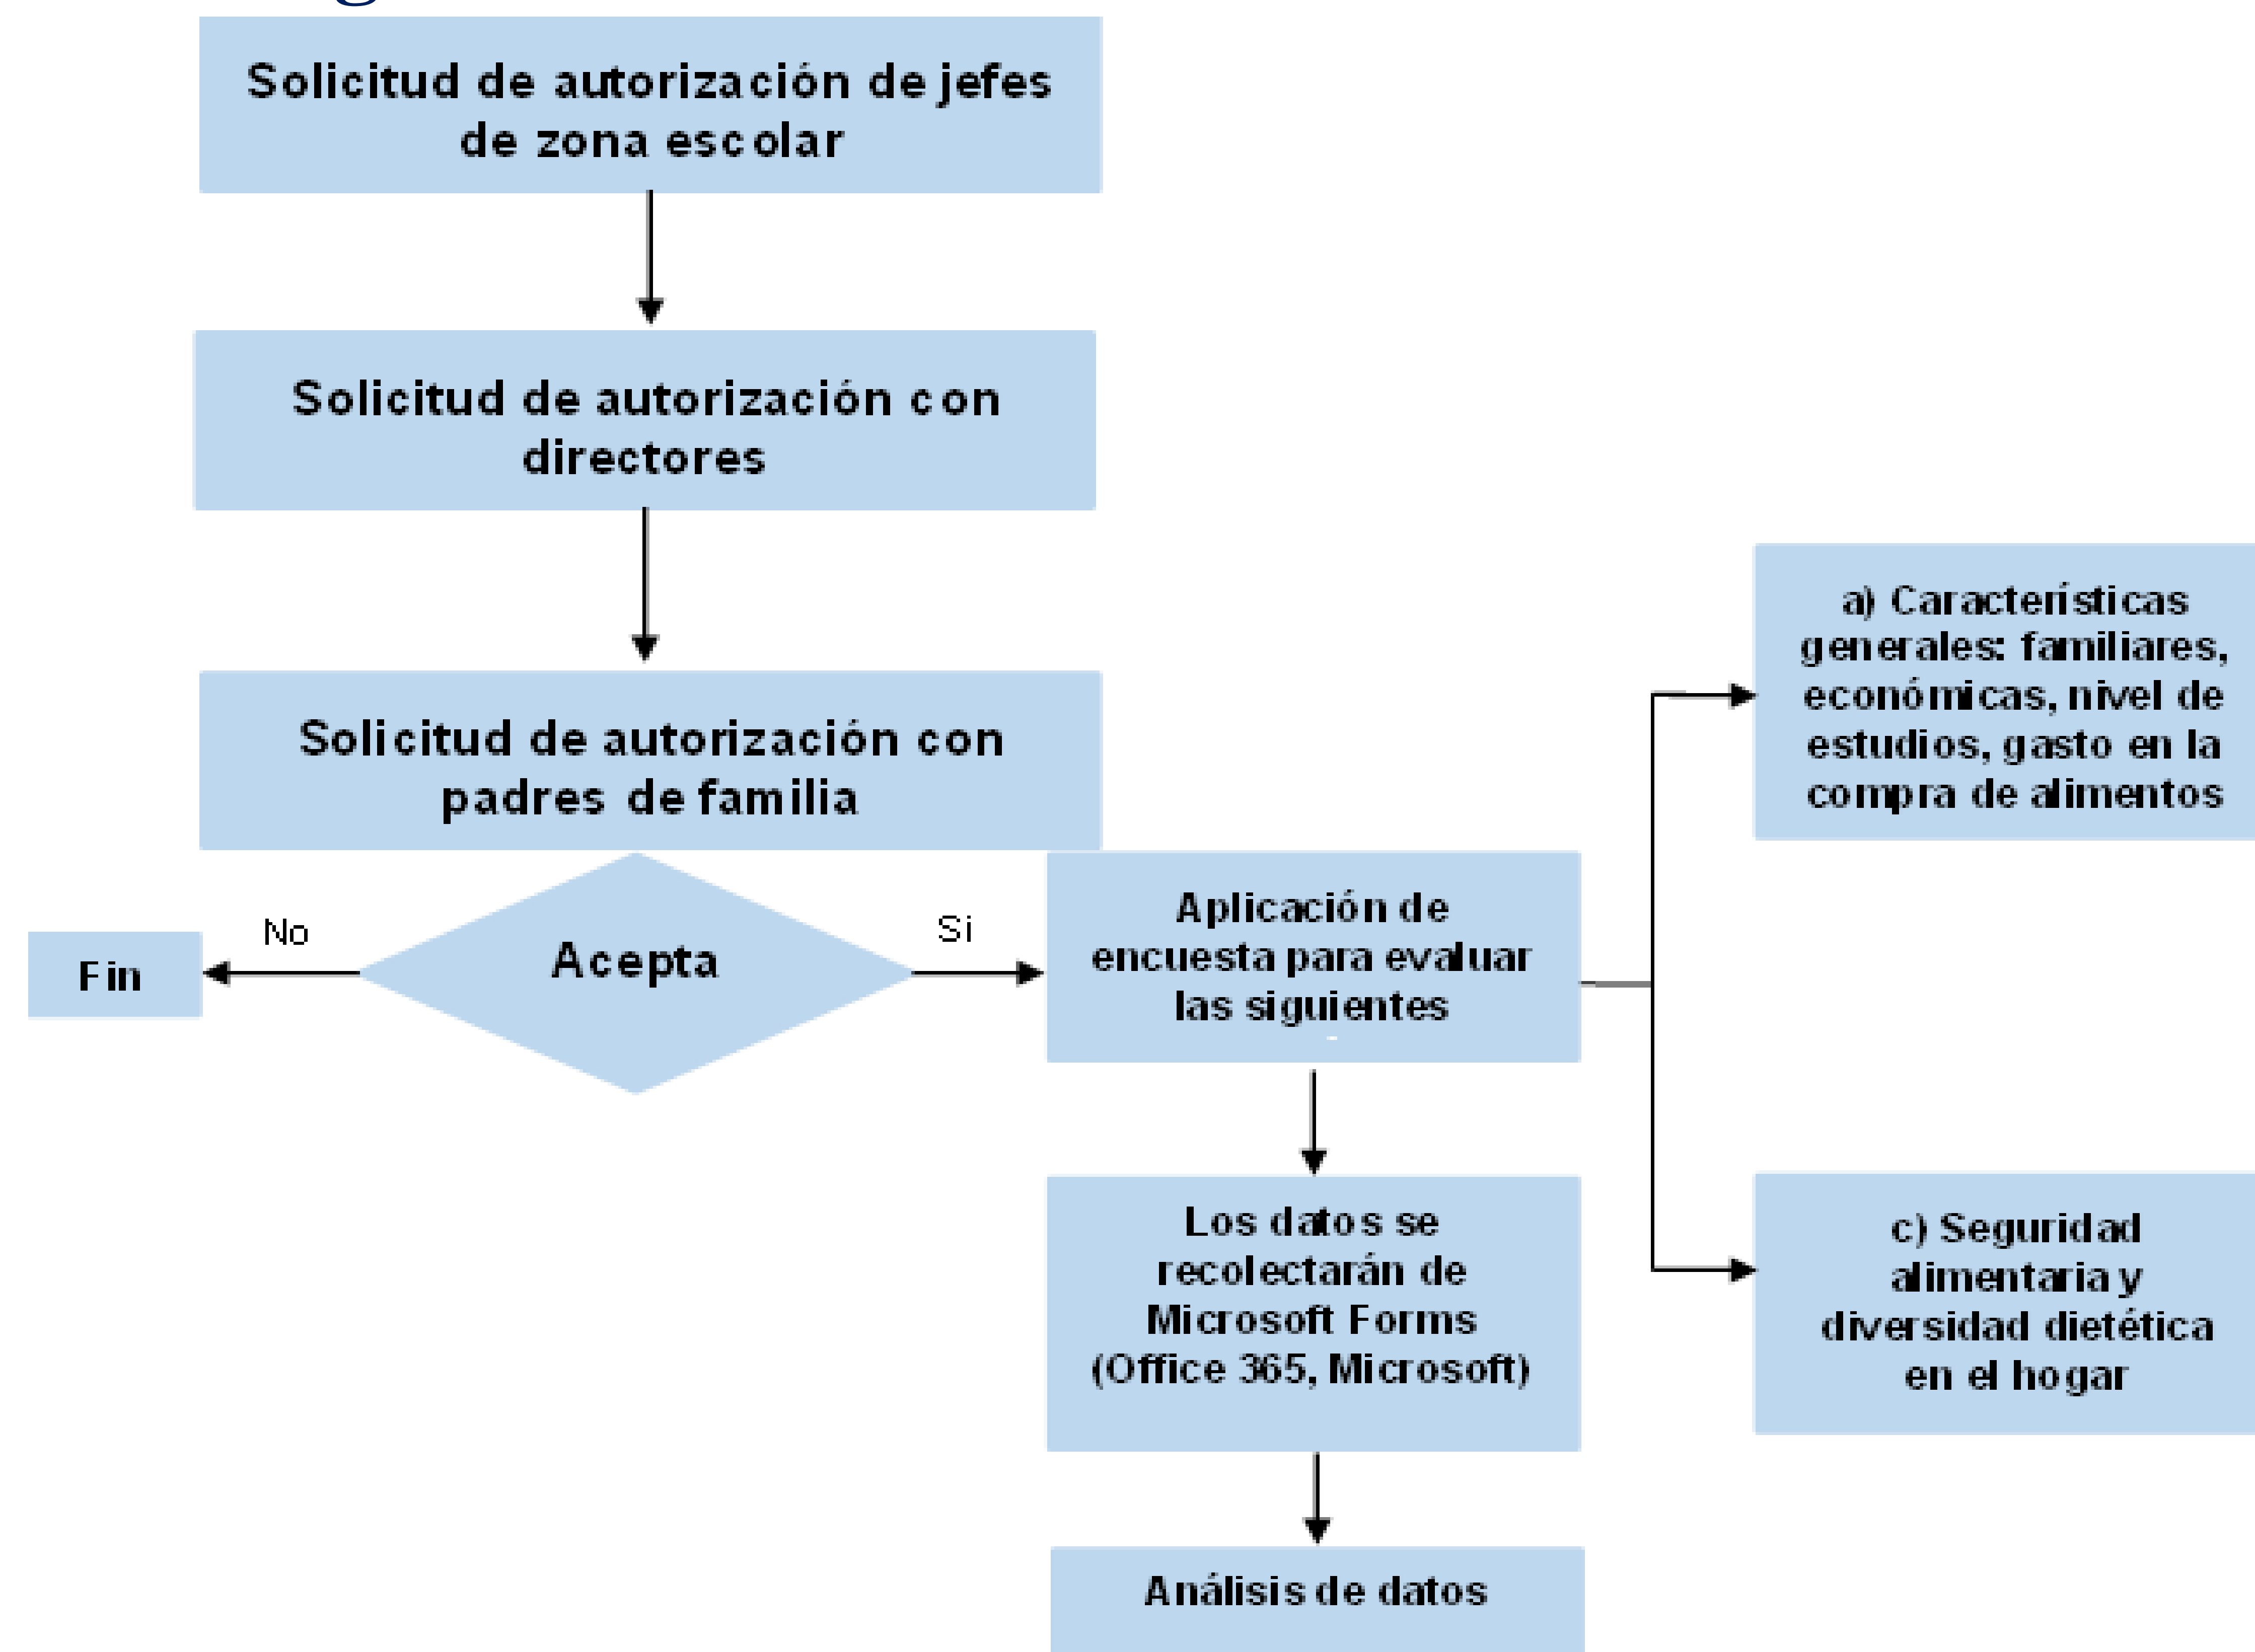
Solicitud de autorización de jefes de zona escolar

Solicitud de autorización con directores

Solicitud de autorización con padres de familia

Acepta

No

Fin

Si

Aplicación de encuesta para evaluar las siguientes

a) Características generales: familiares, económicas, nivel de estudios, gasto en la compra de alimentos

c) Seguridad alimentaria y diversidad dietética en el hogar

Los datos se recolectarán de Microsoft Forms (Office 365, Microsoft)

Análisis de datos